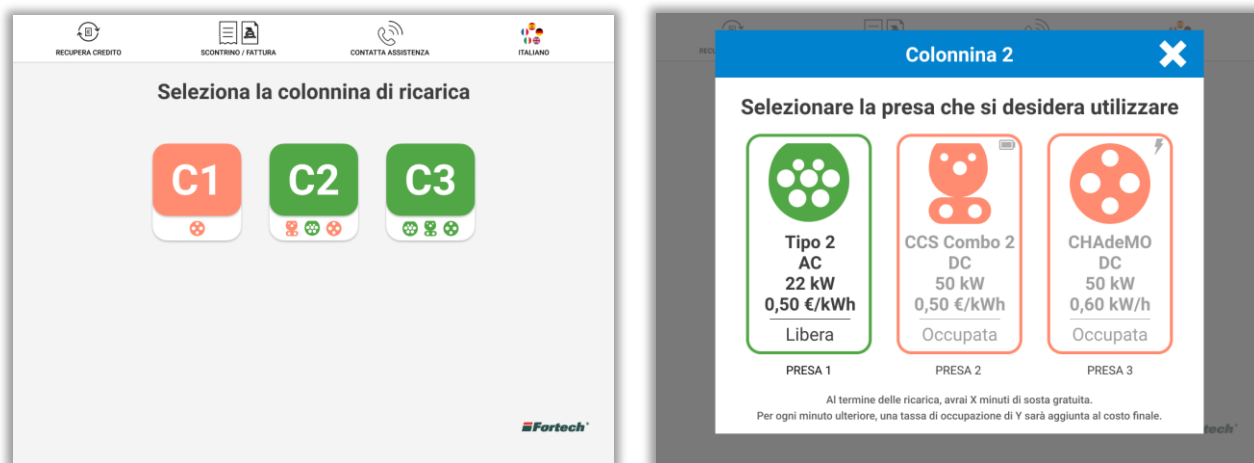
RECUPERA CREDITO

SCONTRINO / FATTURA

CONTATTA ASSISTENZA

ITALIANO

Seleziona la colonnina di ricarica

C1

C2

C3

Fortech

Colonnina 2

Selezionare la presa che si desidera utilizzare

Tipo 2
AC
22 kW
0,50 €/kWh
Libera

PRESA 1

CCS Combo 2
DC
50 kW
0,50 €/kWh
Occupata

PRESA 2

CHAdeMO
DC
50 kW
0,60 kW/h
Occupata

PRESA 3

Al termine delle ricarica, avrai X minuti di sosta gratuita.
Per ogni minuto ulteriore, una tassa di occupazione di Y sarà aggiunta al costo finale.